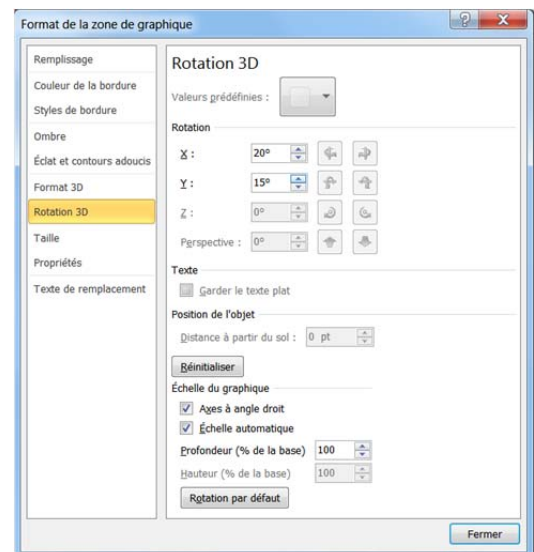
Format de la zone de graphique

Remplissage
Couleur de la bordure
Styles de bordure
Ombre
Éclat et contours adoucis
Format 3D
Rotation 3D
Taille
Propriétés
Texte de remplacement

Rotation 3D

Valeurs prédéfinies :

Rotation

X : 20°

Y : 15°

Z : 0°

Perspective : 0°

Texte

Garder le texte plat

Position de l'objet

Distance à partir du sol : 0 pt

Réinitialiser

Échelle du graphique

Axes à angle droit

Échelle automatique

Profondeur (% de la base) 100

Hauteur (% de la base) 100

Rotation par défaut

Fermer